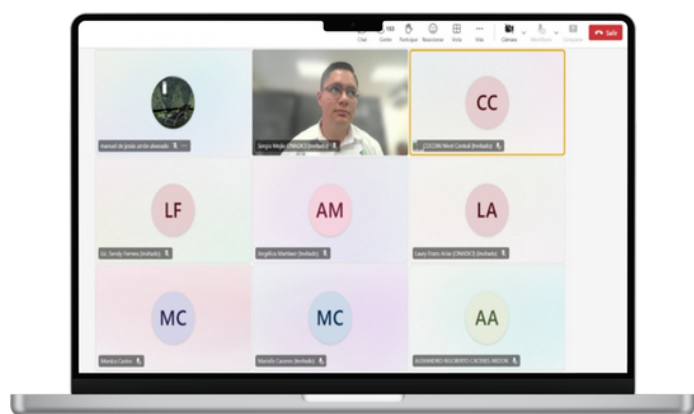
Chat Gente Participar Reaccionar Vista Más Cámara Micrófono Compartir Salir

manuel de jesús orián alvarado

Sergio Mejía (ONADICI) (Invitado)

CC

COCOIN Nivel Central (Invitado)

LF

Lic. Sandy Ferreira (Invitado)

AM

Angélica Martínez (Invitado)

LA

Laury Evans Arias (ONADICI) (Invitado)

MC

Monica Castro

MC

Mariella Caceres (Invitado)

AA

ALEJANDRO RIGOBERTO CACERES ABDON